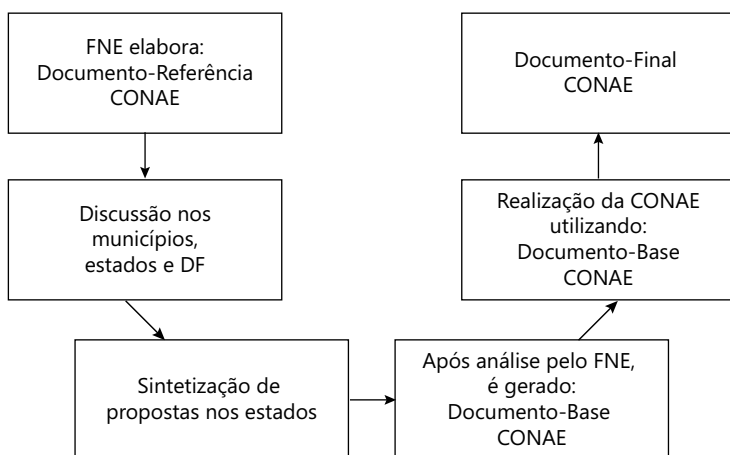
FNE elabora:
Documento-Referência
CONAE

Discussão nos municípios, estados e DF

Sintetização de propostas nos estados

Após análise pelo FNE, é gerado:
Documento-Base
CONAE

Realização da CONAE utilizando:
Documento-Base
CONAE

Documento-Final
CONAE